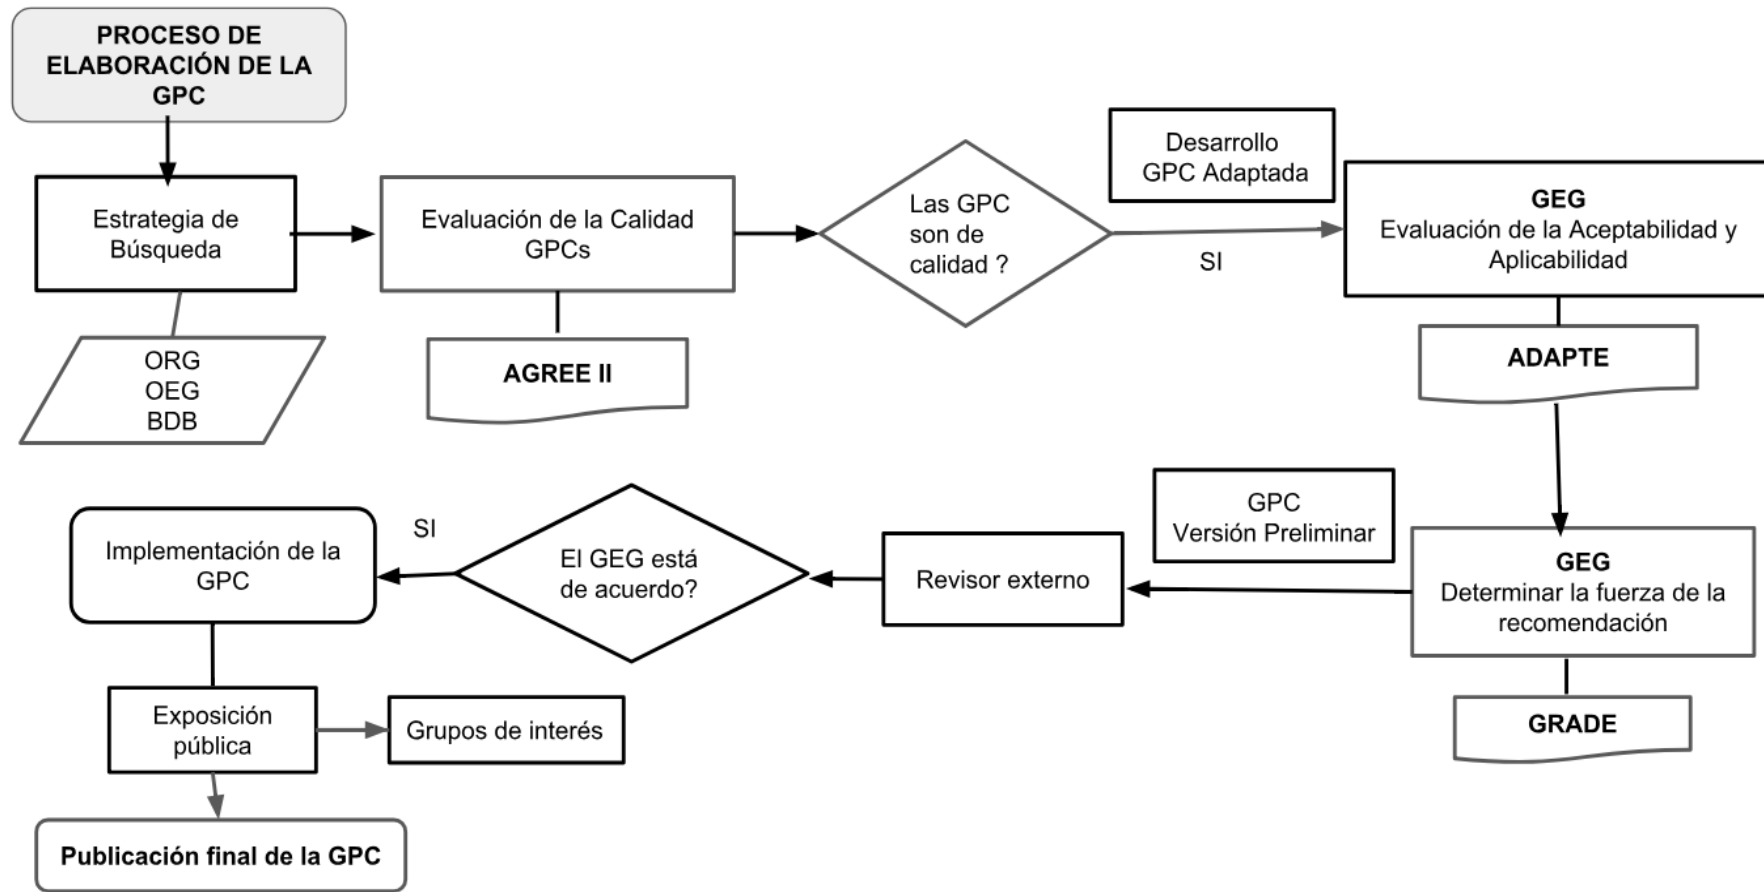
PROCESO DE ELABORACIÓN DE LA GPC

Estrategia de Búsqueda

ORG
OEG
BDB

Evaluación de la Calidad GPCs

AGREE II

Las GPC son de calidad ?

SI

Desarrollo GPC Adaptada

GEG
Evaluación de la Aceptabilidad y Aplicabilidad

ADAPTE

GEG
Determinar la fuerza de la recomendación

GRADE

GPC
Versión Preliminar

Revisor externo

El GEG está de acuerdo?

SI

Implementación de la GPC

Exposición pública

Grupos de interés

Publicación final de la GPC